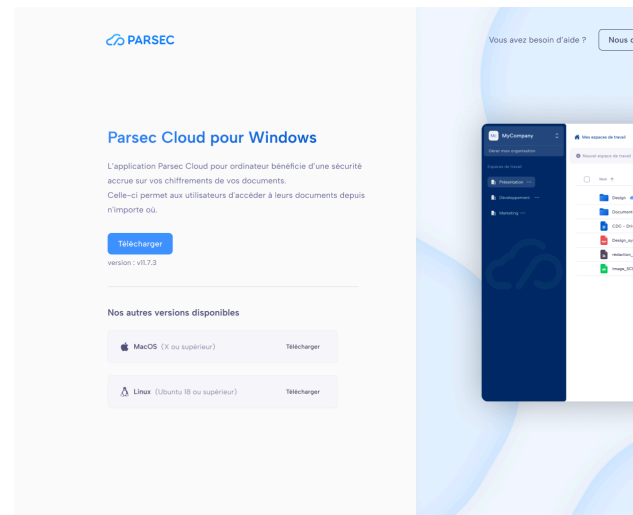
PARSEC

Vous avez besoin d'aide ? Nous c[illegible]

Parsec Cloud pour Windows

L'application Parsec Cloud pour ordinateur bénéficie d'une sécurité accrue sur vos chiffrements de vos documents.
Celle-ci permet aux utilisateurs d'accéder à leurs documents depuis n'importe où.

Télécharger

version : v11.7.3

Nos autres versions disponibles

MacOS (X ou supérieur) Télécharger

Linux (Ubuntu 18 ou supérieur) Télécharger

MyCompany
Gérer mon organisation
Espaces de travail
Présentation
Développement
Marketing

Mes espaces de travail
Nouvel espace de travail
Nom
Design
Document
CDC - Ori
Design_sy
rédaction_
image_SCI